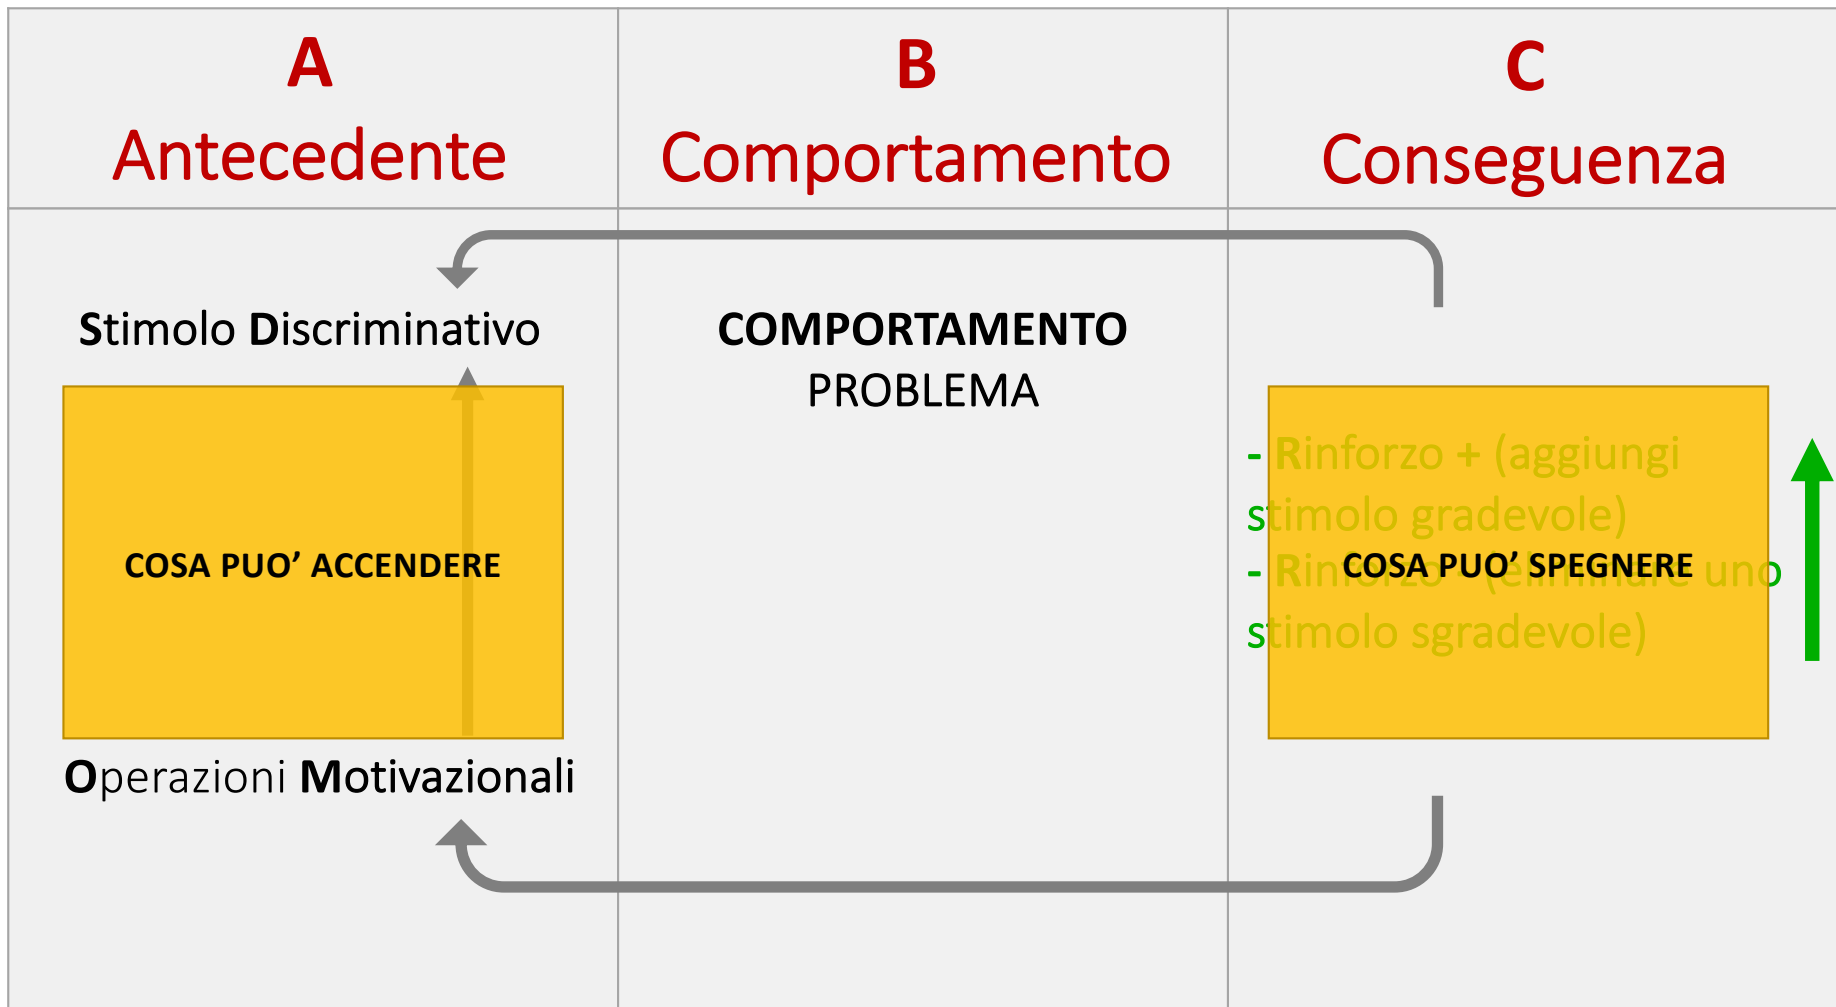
| A<br>Antecedente | B<br>Comportamento | C<br>Conseguenza |
|---|---|---|
| Stimolo Discriminativo<br><br>COSA PUO’ ACCENDERE<br><br>Operazioni Motivazionali | COMPORTAMENTO<br>PROBLEMA | - Rinforzo + (aggiungi stimolo gradevole)<br>- Rinforzo – (eliminare uno stimolo sgradevole)<br><br>COSA PUO’ SPEGNERE |